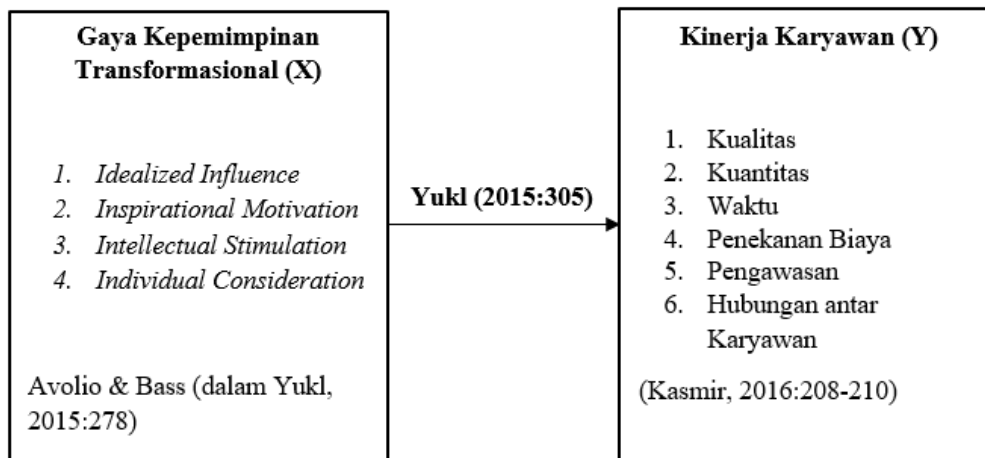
Gaya Kepemimpinan Transformasional (X)

1. Idealized Influence
2. Inspirational Motivation
3. Intellectual Stimulation
4. Individual Consideration

Avolio & Bass (dalam Yukl, 2015:278)

Yukl (2015:305)

Kinerja Karyawan (Y)

1. Kualitas
2. Kuantitas
3. Waktu
4. Penekanan Biaya
5. Pengawasan
6. Hubungan antar Karyawan

(Kasmir, 2016:208-210)